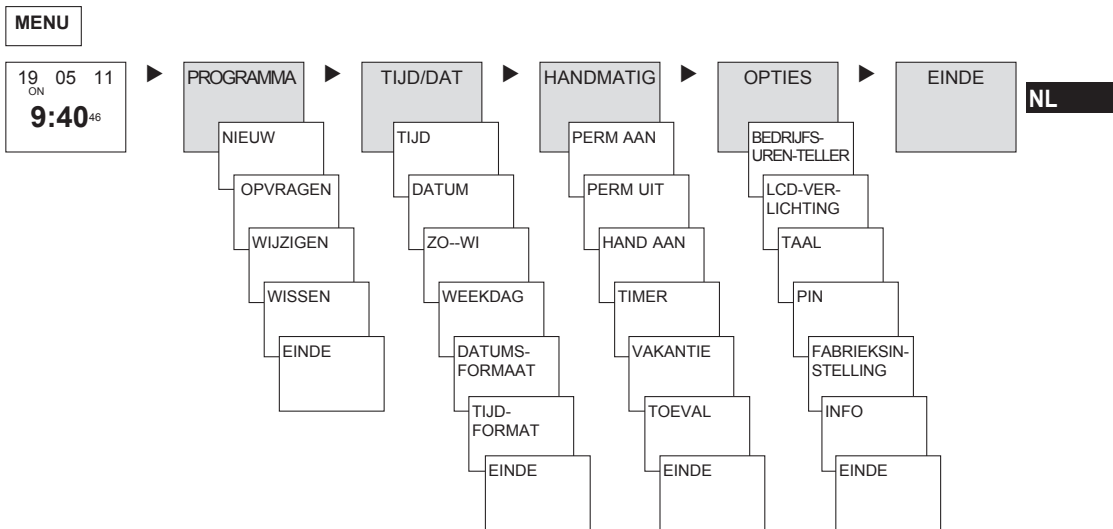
MENU

19 05 11
ON
9:40 46

PROGRAMMA
NIEUW
OPVRAGEN
WIJZIGEN
WISSEN
EINDE

TIJD/DAT
TIJD
DATUM
ZO--WI
WEEKDAG
DATUMS-FORMAAT
TIJD-FORMAT
EINDE

HANDMATIG
PERM AAN
PERM UIT
HAND AAN
TIMER
VAKANTIE
TOEVAL
EINDE

OPTIES
BEDRIJFS-UREN-TELLER
LCD-VER-LICHTING
TAAL
PIN
FABRIEKSIN-STELLING
INFO
EINDE

EINDE

NL